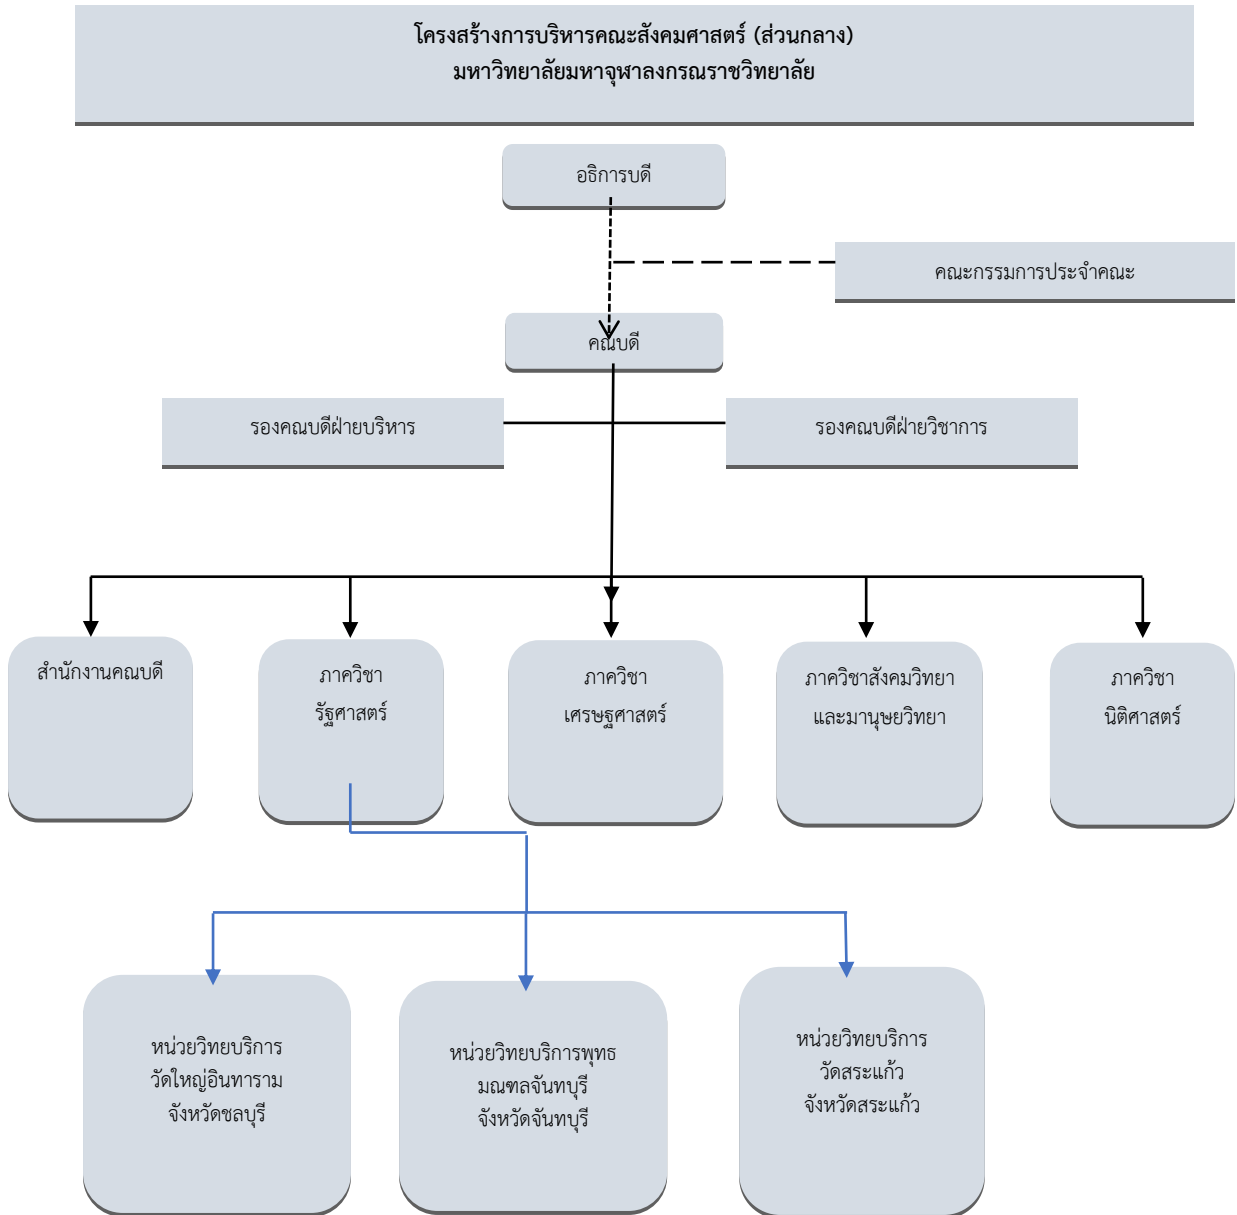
โครงสร้างการบริหารคณะสังคมศาสตร์ (ส่วนกลาง)
มหาวิทยาลัยมหาจุฬาลงกรณราชวิทยาลัย

อธิการบดี

คณะกรรมการประจำคณะ

คณบดี

รองคณบดีฝ่ายบริหาร

รองคณบดีฝ่ายวิชาการ

สำนักงานคณบดี

ภาควิชา
รัฐศาสตร์

ภาควิชา
เศรษฐศาสตร์

ภาควิชาสังคมวิทยา
และมานุษยวิทยา

ภาควิชา
นิติศาสตร์

หน่วยวิทยบริการ
วัดใหญ่อินทาราม
จังหวัดชลบุรี

หน่วยวิทยบริการพุทธ
มณฑลจันทบุรี
จังหวัดจันทบุรี

หน่วยวิทยบริการ
วัดสระแก้ว
จังหวัดสระแก้ว